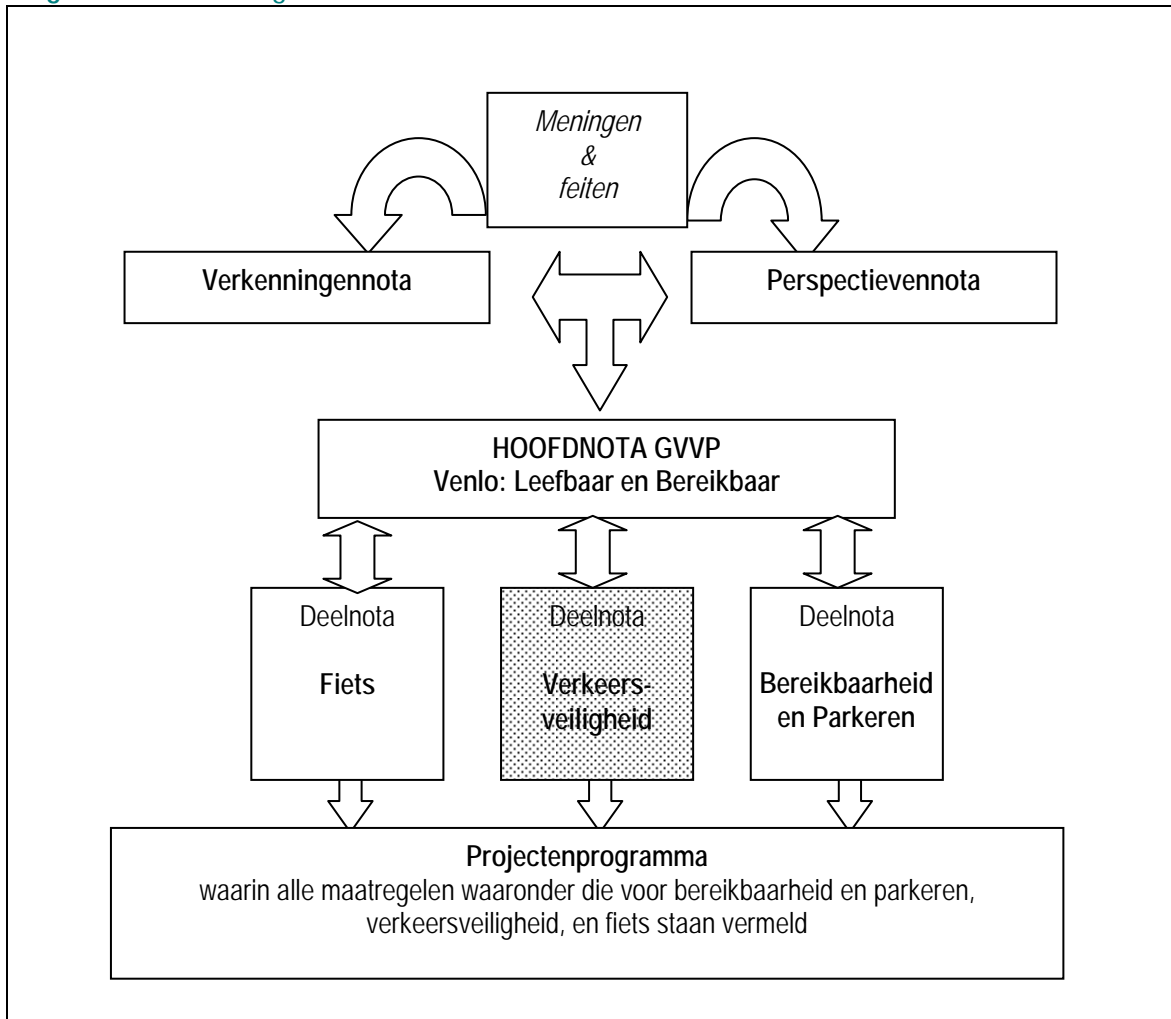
Meningen
&
feiten

Verkenningennota

Perspectievennota

HOOFDNOTA GVVP
Venlo: Leefbaar en Bereikbaar

Deelnota

Fiets

Deelnota

Verkeersveiligheid

Deelnota

Bereikbaarheid en Parkeren

Projectenprogramma
waarin alle maatregelen waaronder die voor bereikbaarheid en parkeren, verkeersveiligheid, en fiets staan vermeld